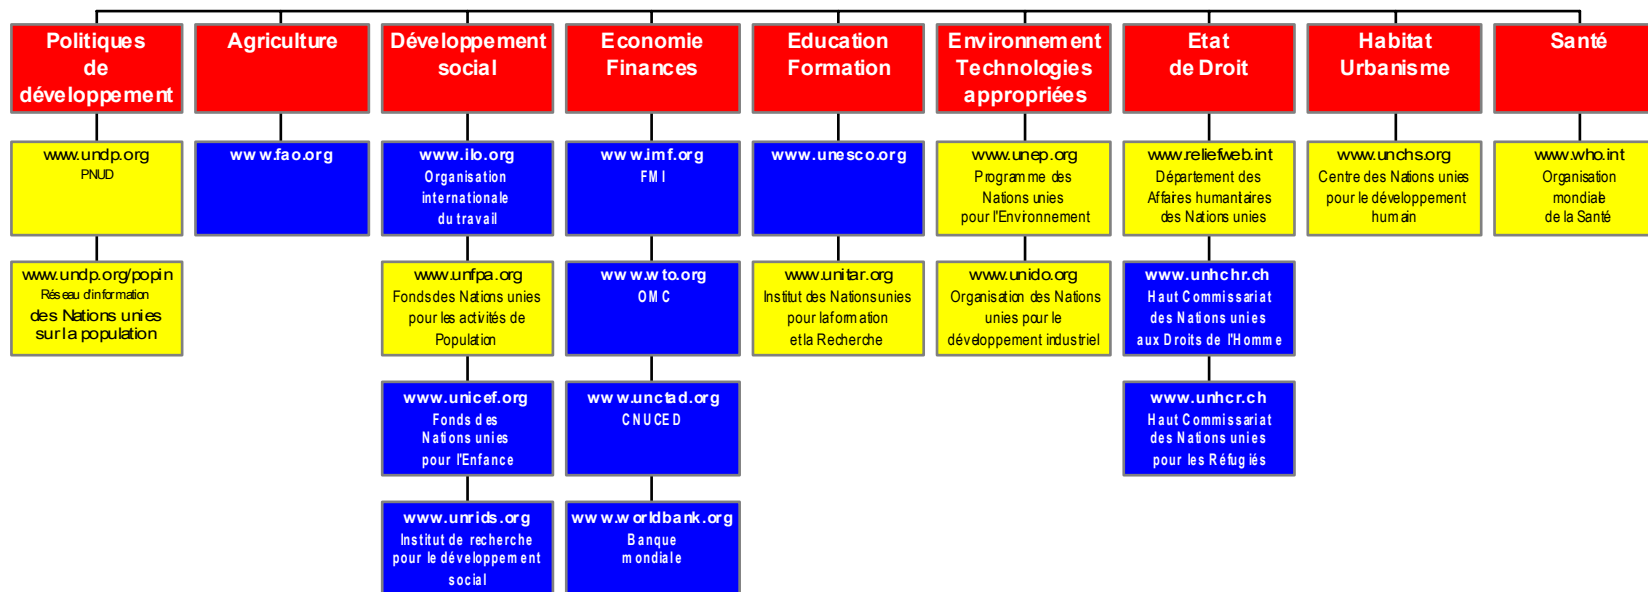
Politiques de développement

www.undp.org
PNUD

www.undp.org/popin
Réseau d'information des Nations unies sur la population

Agriculture

www.fao.org

Développement social

www.ilo.org
Organisation internationale du travail

www.unfpa.org
Fonds des Nations unies pour les activités de Population

www.unicef.org
Fonds des Nations unies pour l'Enfance

www.unrids.org
Institut de recherche pour le développement social

Economie Finances

www.imf.org
FMI

www.wto.org
OMC

www.unctad.org
CNUCED

www.worldbank.org
Banque mondiale

Education Formation

www.unesco.org

www.unitar.org
Institut des Nations unies pour la formation et la Recherche

Environnement Technologies appropriées

www.unep.org
Programme des Nations unies pour l'Environnement

www.unido.org
Organisation des Nations unies pour le développement industriel

Etat de Droit

www.reliefweb.int
Département des Affaires humanitaires des Nations unies

www.unhchr.ch
Haut Commissariat des Nations unies aux Droits de l'Homme

www.unhcr.ch
Haut Commissariat des Nations unies pour les Réfugiés

Habitat Urbanisme

www.unchs.org
Centre des Nations unies pour le développement humain

Santé

www.who.int
Organisation mondiale de la Santé